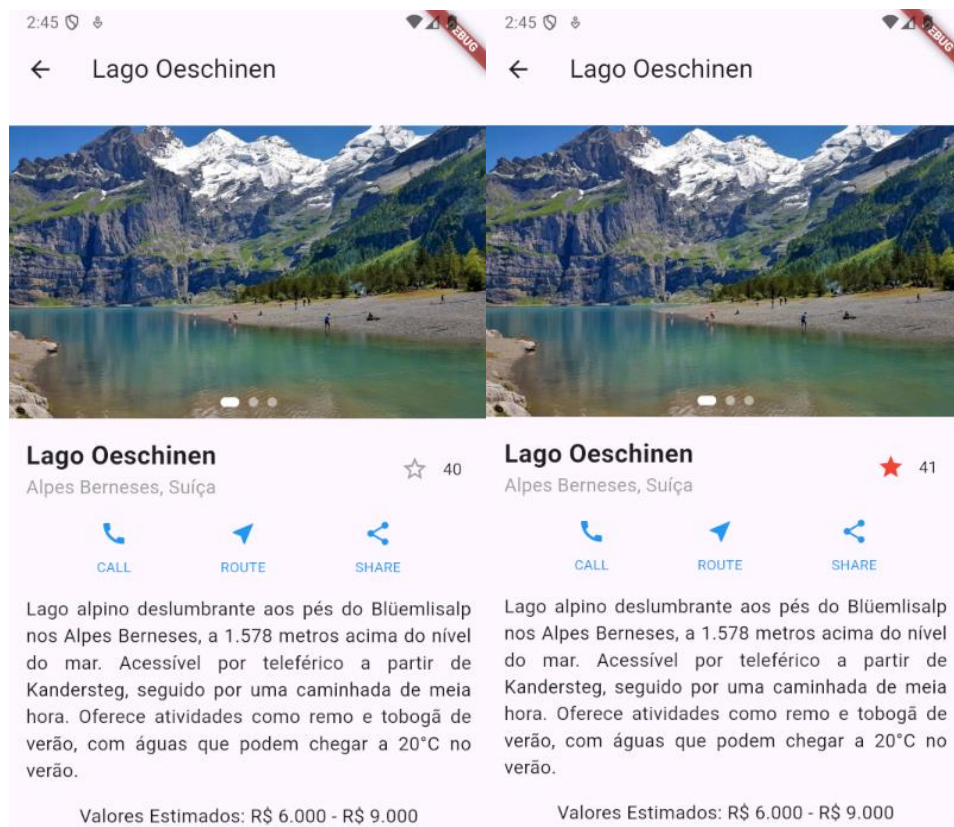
2:45

Lago Oeschinen

Lago Oeschinen
Alpes Berneses, Suíça

40

CALL ROUTE SHARE

Lago alpino deslumbrante aos pés do Blüemlisalp nos Alpes Berneses, a 1.578 metros acima do nível do mar. Acessível por teleférico a partir de Kandersteg, seguido por uma caminhada de meia hora. Oferece atividades como remo e tobogã de verão, com águas que podem chegar a 20°C no verão.

Valores Estimados: R$ 6.000 - R$ 9.000

2:45

Lago Oeschinen

Lago Oeschinen
Alpes Berneses, Suíça

41

CALL ROUTE SHARE

Lago alpino deslumbrante aos pés do Blüemlisalp nos Alpes Berneses, a 1.578 metros acima do nível do mar. Acessível por teleférico a partir de Kandersteg, seguido por uma caminhada de meia hora. Oferece atividades como remo e tobogã de verão, com águas que podem chegar a 20°C no verão.

Valores Estimados: R$ 6.000 - R$ 9.000